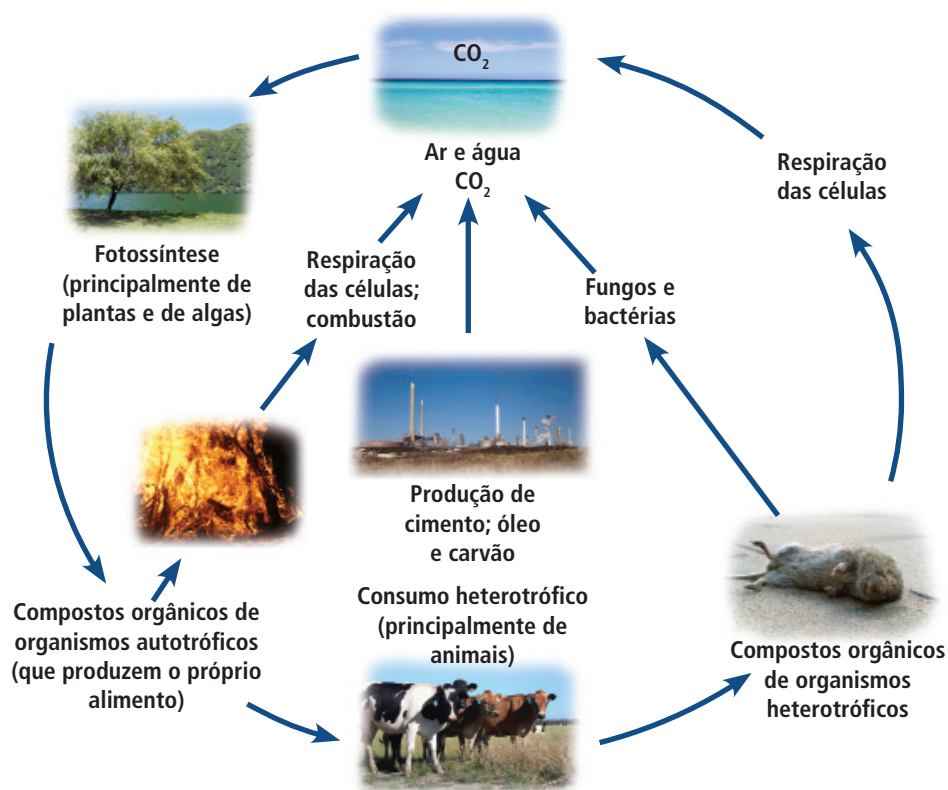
$CO_2$

Ar e água
$CO_2$

Respiração das células

Fotossíntese (principalmente de plantas e de algas)

Respiração das células; combustão

Fungos e bactérias

Produção de cimento; óleo e carvão

Compostos orgânicos de organismos autotróficos (que produzem o próprio alimento)

Consumo heterotrófico (principalmente de animais)

Compostos orgânicos de organismos heterotróficos